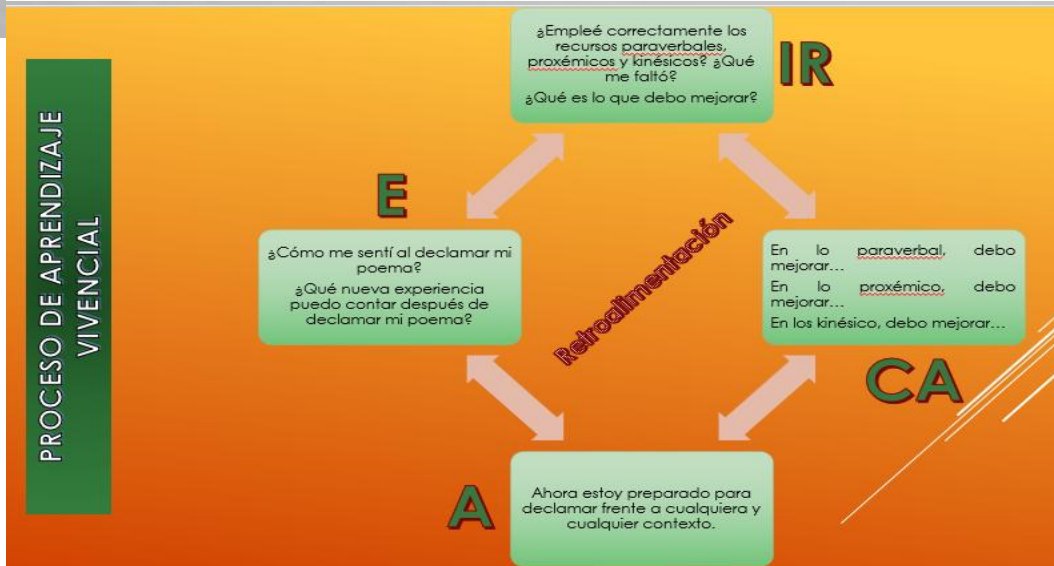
PROCESO DE APRENDIZAJE VIVENCIAL

¿Empleé correctamente los recursos paraverbales, proxémicos y kinésicos? ¿Qué me faltó?

¿Qué es lo que debo mejorar?

IR

E

¿Cómo me sentí al declamar mi poema?

¿Qué nueva experiencia puedo contar después de declamar mi poema?

Retroalimentación

En lo paraverbal, debo mejorar…

En lo proxémico, debo mejorar…

En los kinésico, debo mejorar…

CA

A

Ahora estoy preparado para declamar frente a cualquiera y cualquier contexto.